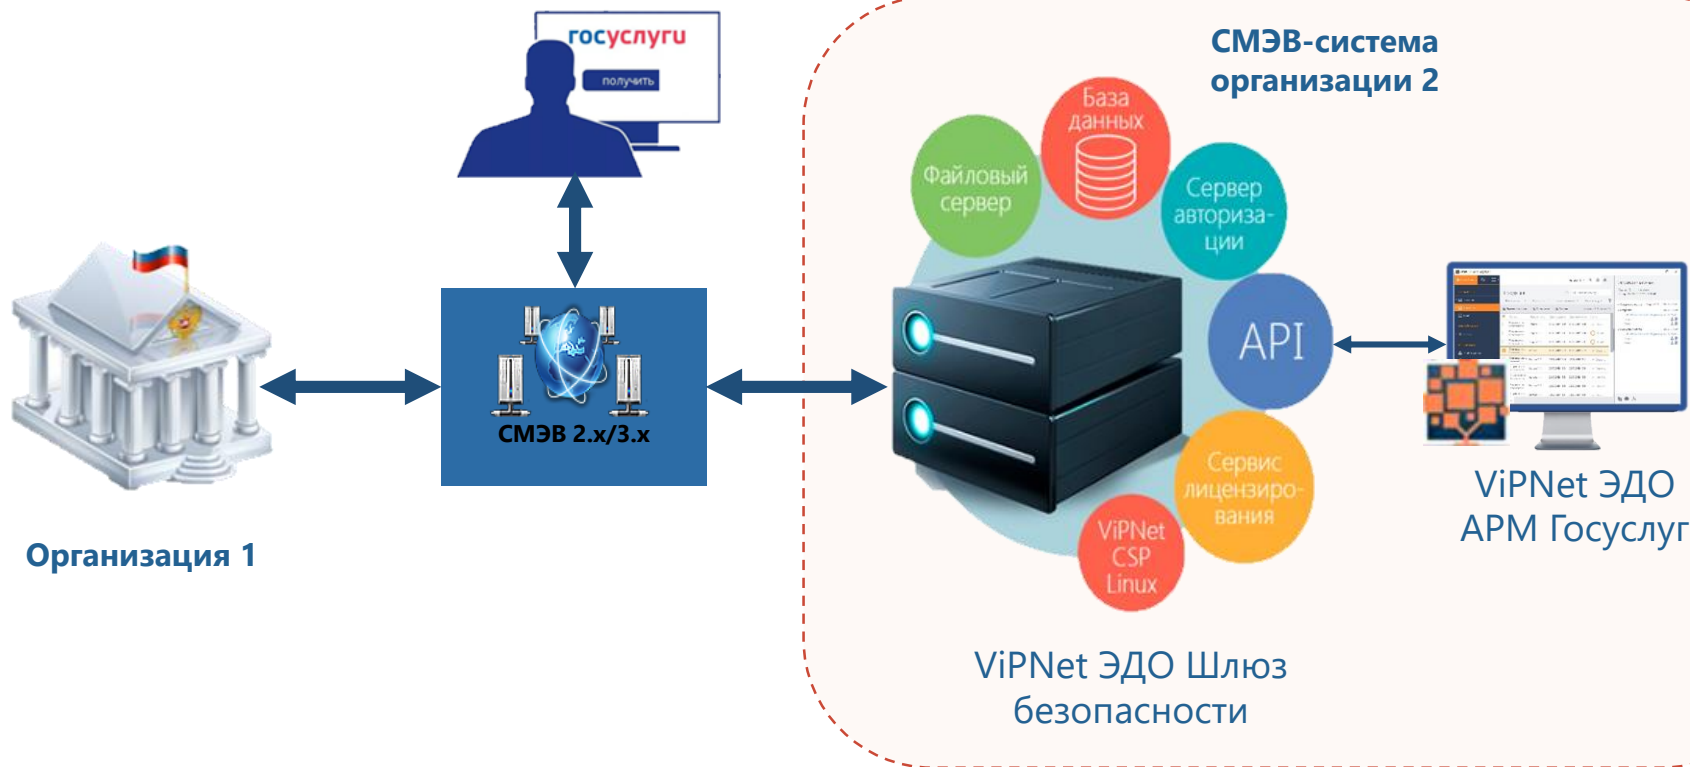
госуслуги

получить

СМЭВ-система организации 2

База данных

Файловый сервер

Сервер авторизации

API

СМЭВ 2.х/3.х

Сервис лицензирования

ViPNet CSP Linux

ViPNet ЭДО АРМ Госуслуг

Организация 1

ViPNet ЭДО Шлюз безопасности